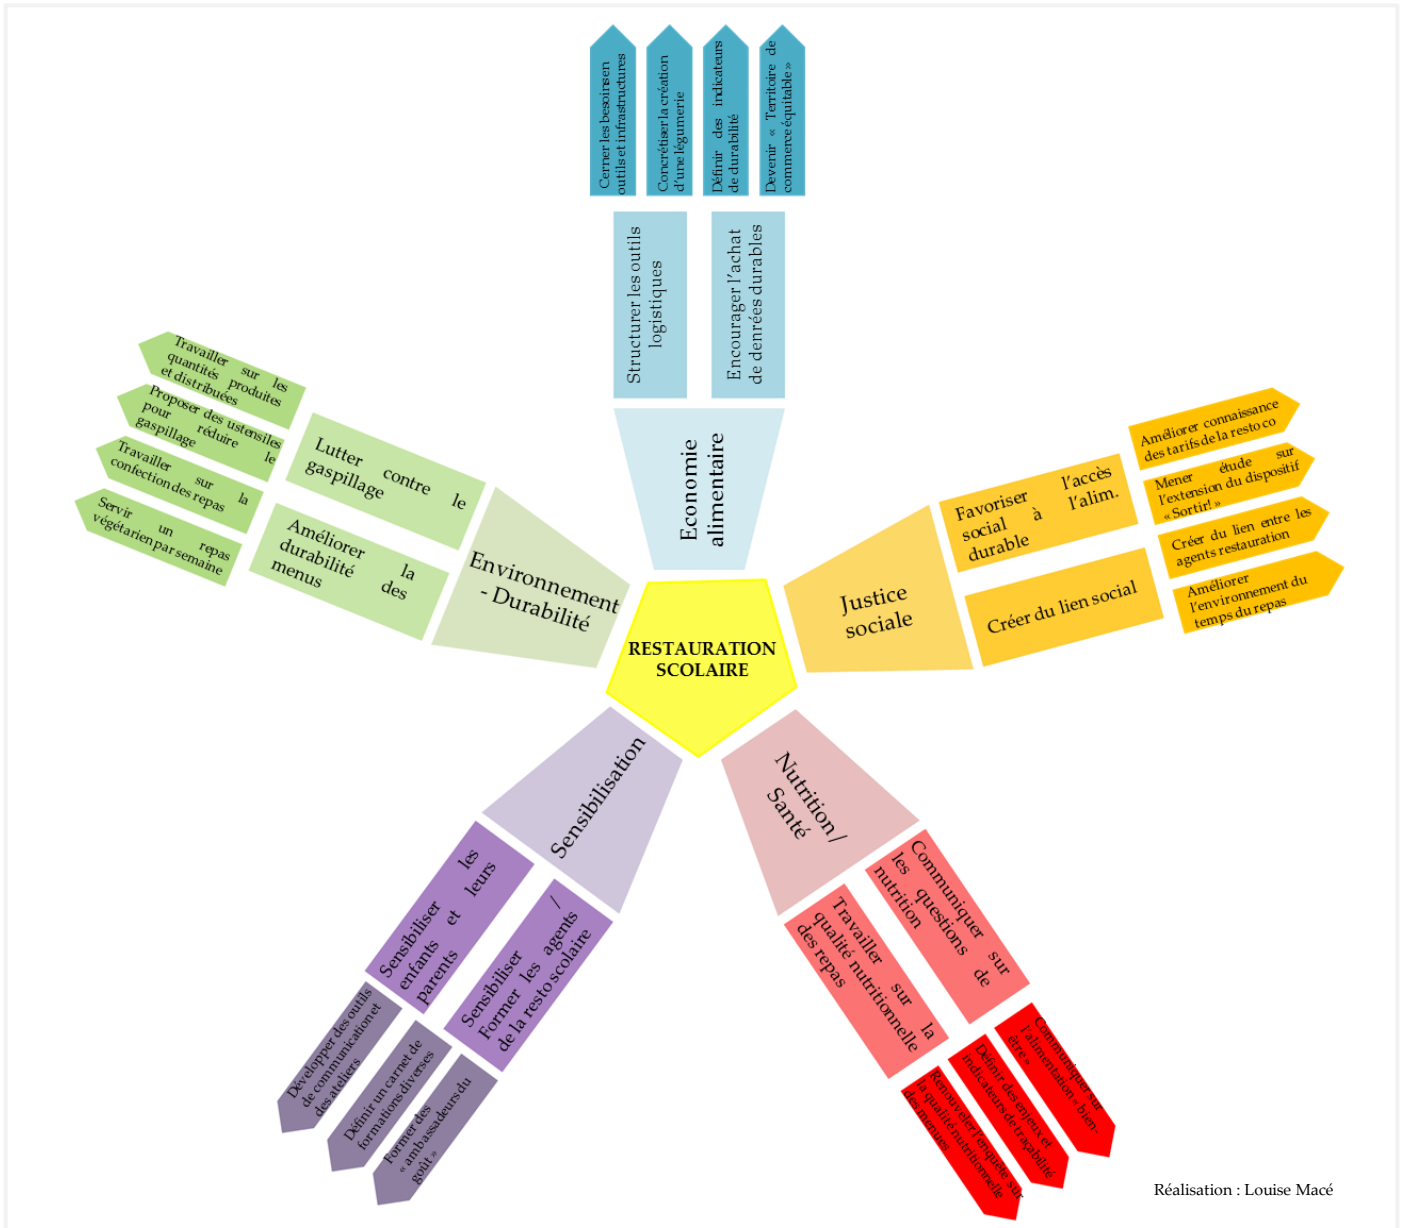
Cerner les besoins en outils et infrastructures

Concrétiser la création d'une légumerie

Définir des indicateurs de durabilité

Devenir « Territoire de commerce équitable »

Structurer les outils logistiques

Encourager l'achat de denrées durables

Economie alimentaire

Travailler sur les quantités produites et distribuées

Proposer des ustensiles pour réduire le gaspillage

Travailler sur la confection des repas

Servir un repas végétarien par semaine

Lutter contre le gaspillage

Améliorer la durabilité des menus

Environnement - Durabilité

RESTAURATION SCOLAIRE

Améliorer connaissance des tarifs de la resto co

Mener étude sur l'extension du dispositif « Sortir! »

Créer du lien entre les agents restauration

Améliorer l'environnement du temps du repas

Favoriser l'accès social à l'alim. durable

Créer du lien social

Justice sociale

Sensibilisation

Sensibiliser les enfants et leurs parents

Sensibiliser / Former les agents de la resto scolaire

Développer des outils de communication et des ateliers

Définir un carnet de formations diverses

Former des « ambassadeurs du goût »

Nutrition / Santé

Communiquer sur les questions de nutrition

Travailler sur la qualité nutritionnelle des repas

Communiquer sur l'alimentation « bien-être »

Définir des enjeux et indicateurs de traçabilité

Renouveler l'enquête sur la qualité nutritionnelle des menus

Réalisation : Louise Macé